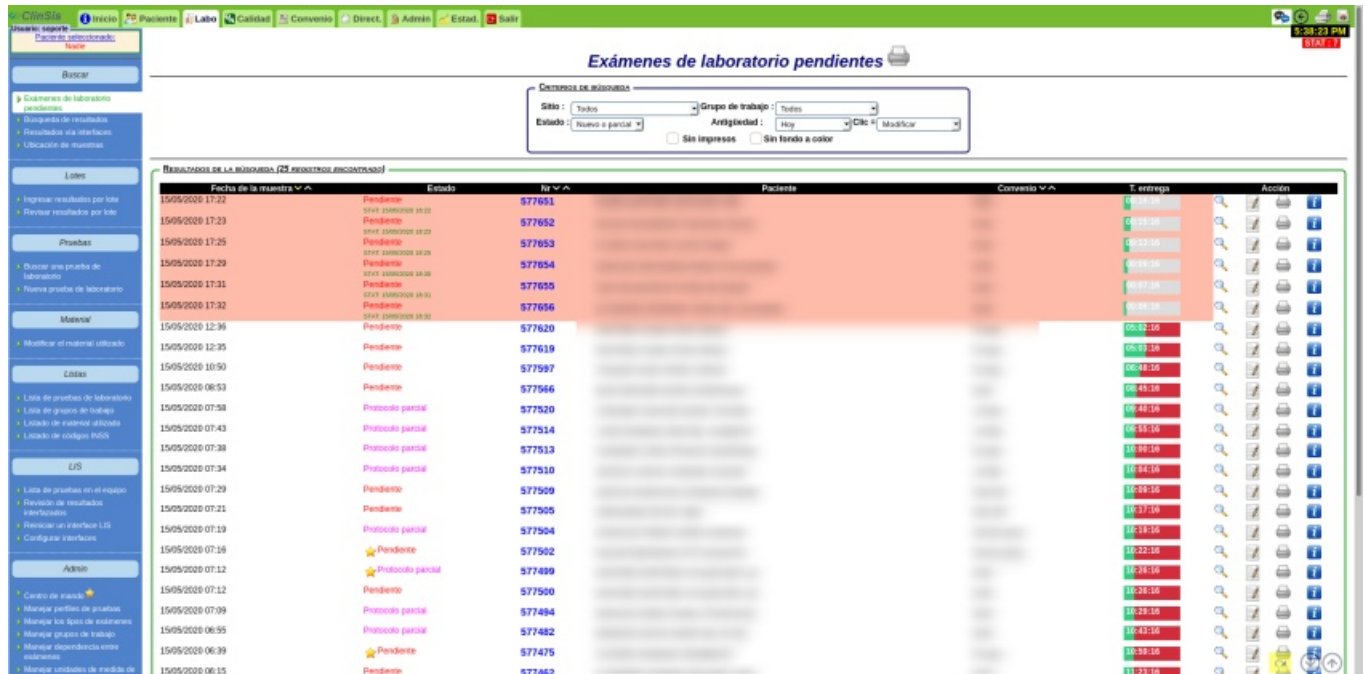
ClinSis Inicio Paciente Labo Calidad Convenio Direct. Admin Estad. Salir

5:38:23 PM
STAT : 7

Usuario: soporte
Paciente seleccionado:
Nadie

Buscar
Exámenes de laboratorio pendientes
Búsqueda de resultados
Resultados vía interfaces
Ubicación de muestras

Lotes
Ingresar resultados por lote
Revisar resultados por lote

Pruebas
Buscar una prueba de laboratorio
Nueva prueba de laboratorio

Material
Modificar el material utilizado

Listas
Lista de pruebas de laboratorio
Lista de grupos de trabajo
Listado de material utilizado
Listado de códigos INSS

LIS
Lista de pruebas en el equipo
Revisión de resultados interfazados
Reiniciar un interface LIS
Configurar interfaces

Admin
Centro de mando
Manejar perfiles de pruebas
Manejar los tipos de exámenes
Manejar grupos de trabajo
Manejar dependencia entre exámenes
Manejar unidades de medida de

Exámenes de laboratorio pendientes

Criterios de búsqueda
Sitio : Todos
Grupo de trabajo : Todos
Estado : Nuevo o parcial
Antigüedad : Hoy
Clic = Modificar
Sin impresos
Sin fondo a color

Resultados de la búsqueda (25 registros encontrado)

| Fecha de la muestra | Estado | Nr | Paciente | Convenio | T. entrega | Acción |
|---|---|---|---|---|---|---|
| 15/05/2020 17:22 | Pendiente STAT: 15/05/2020 18:22 | 577651 | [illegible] | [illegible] | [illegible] | |
| 15/05/2020 17:23 | Pendiente STAT: 15/05/2020 18:23 | 577652 | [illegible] | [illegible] | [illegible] | |
| 15/05/2020 17:25 | Pendiente STAT: 15/05/2020 18:25 | 577653 | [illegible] | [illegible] | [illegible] | |
| 15/05/2020 17:29 | Pendiente STAT: 15/05/2020 18:29 | 577654 | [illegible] | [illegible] | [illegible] | |
| 15/05/2020 17:31 | Pendiente STAT: 15/05/2020 18:31 | 577655 | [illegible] | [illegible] | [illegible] | |
| 15/05/2020 17:32 | Pendiente STAT: 15/05/2020 18:32 | 577656 | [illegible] | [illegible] | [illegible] | |
| 15/05/2020 12:36 | Pendiente | 577620 | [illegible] | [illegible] | 05:02:16 | |
| 15/05/2020 12:35 | Pendiente | 577619 | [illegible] | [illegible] | 05:03:16 | |
| 15/05/2020 10:50 | Pendiente | 577597 | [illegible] | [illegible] | 06:48:16 | |
| 15/05/2020 08:53 | Pendiente | 577566 | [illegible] | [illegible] | 08:45:16 | |
| 15/05/2020 07:58 | Protocolo parcial | 577520 | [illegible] | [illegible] | 09:40:16 | |
| 15/05/2020 07:43 | Protocolo parcial | 577514 | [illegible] | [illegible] | 09:55:16 | |
| 15/05/2020 07:38 | Protocolo parcial | 577513 | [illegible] | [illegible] | 10:00:16 | |
| 15/05/2020 07:34 | Protocolo parcial | 577510 | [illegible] | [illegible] | 10:04:16 | |
| 15/05/2020 07:29 | Pendiente | 577509 | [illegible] | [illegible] | 10:09:16 | |
| 15/05/2020 07:21 | Pendiente | 577505 | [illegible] | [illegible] | 10:17:16 | |
| 15/05/2020 07:19 | Protocolo parcial | 577504 | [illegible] | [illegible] | 10:19:16 | |
| 15/05/2020 07:16 | Pendiente | 577502 | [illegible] | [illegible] | 10:22:16 | |
| 15/05/2020 07:12 | Protocolo parcial | 577499 | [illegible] | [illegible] | 10:26:16 | |
| 15/05/2020 07:12 | Pendiente | 577500 | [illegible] | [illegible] | 10:26:16 | |
| 15/05/2020 07:09 | Protocolo parcial | 577494 | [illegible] | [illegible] | 10:29:16 | |
| 15/05/2020 06:55 | Protocolo parcial | 577482 | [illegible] | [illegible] | 10:43:16 | |
| 15/05/2020 06:39 | Pendiente | 577475 | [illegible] | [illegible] | 10:59:16 | |
| 15/05/2020 06:15 | Pendiente | 577462 | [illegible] | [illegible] | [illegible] | |